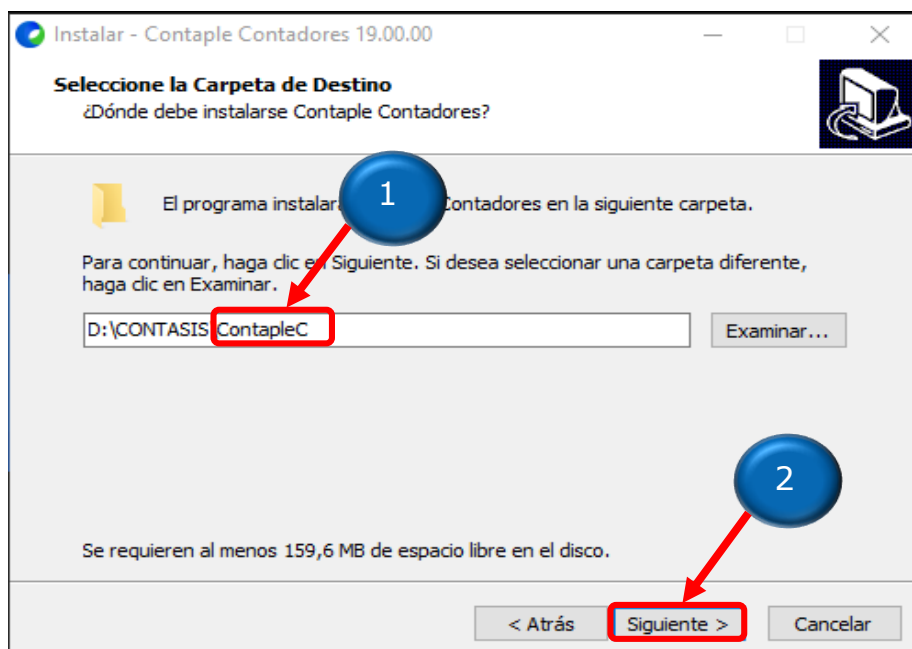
Instalar - Contaple Contadores 19.00.00

Seleccione la Carpeta de Destino
¿Dónde debe instalarse Contaple Contadores?

El programa instalará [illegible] Contadores en la siguiente carpeta.

1

Para continuar, haga clic en Siguiente. Si desea seleccionar una carpeta diferente, haga clic en Examinar.

D:\CONTASIS ContapleC

Examinar...

2

Se requieren al menos 159,6 MB de espacio libre en el disco.

< Atrás

Siguiente >

Cancelar